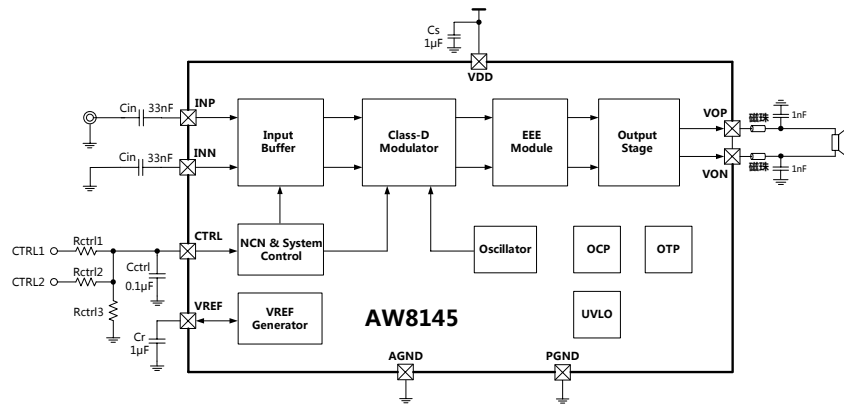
Cs
1μF
VDD
Cin 33nF
INP
Cin 33nF
INN
Input Buffer
Class-D Modulator
EEE Module
Output Stage
VOP
VON
磁珠
1nF
磁珠
1nF
CTRL1
Rctrl1
CTRL2
Rctrl2
Rctrl3
Cctrl
0.1μF
CTRL
NCN & System Control
Oscillator
OCP
OTP
VREF
VREF Generator
Cr
1μF
AW8145
UVLO
AGND
PGND